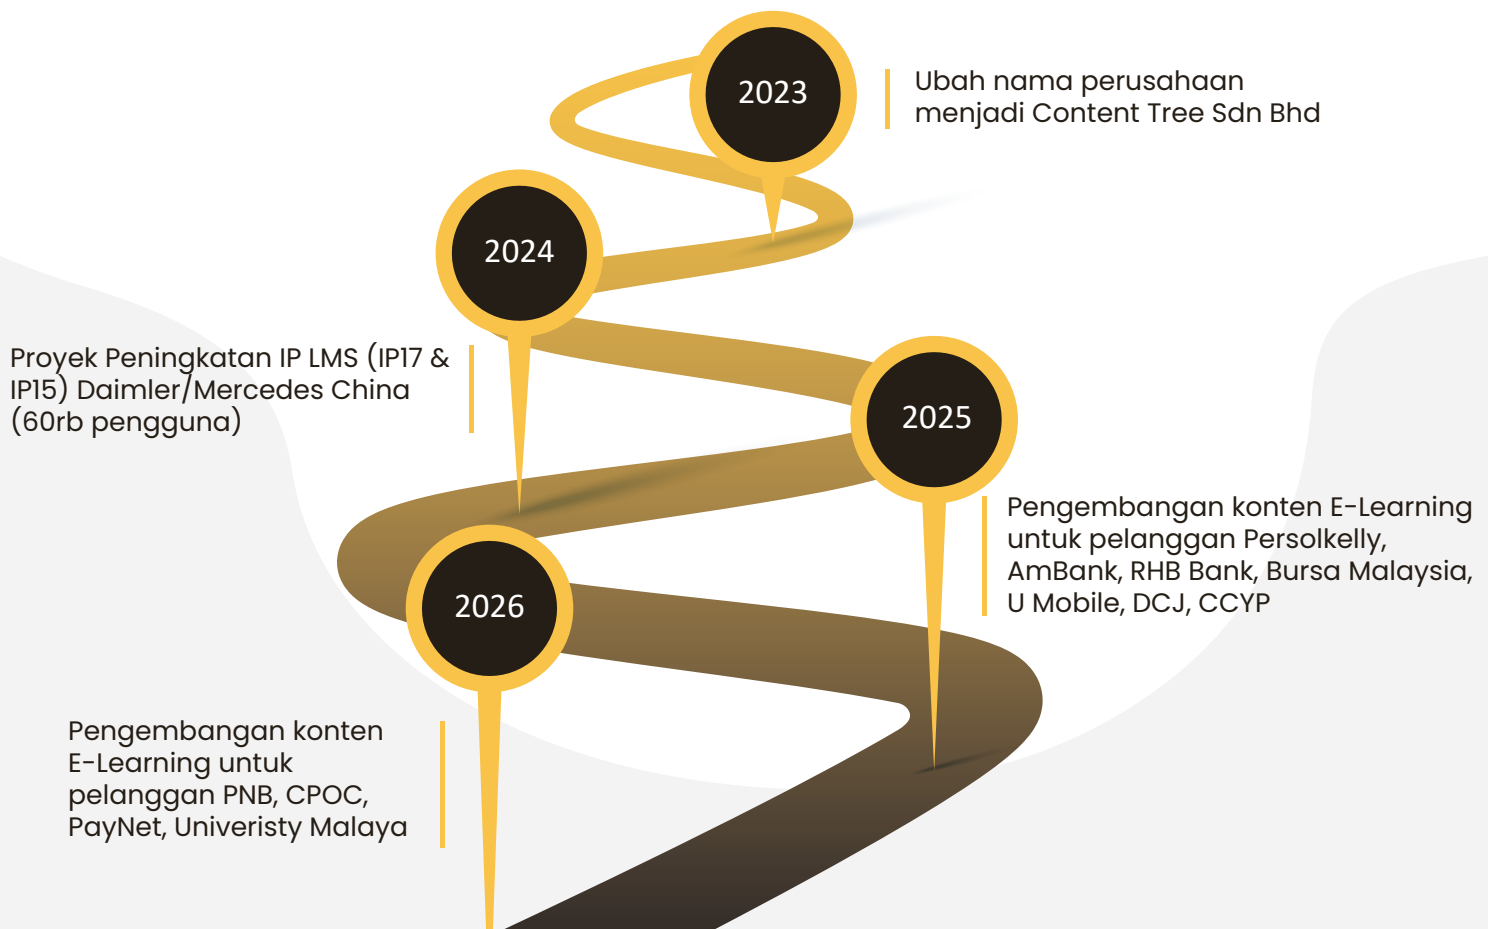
2023

Ubah nama perusahaan menjadi Content Tree Sdn Bhd

2024

Proyek Peningkatan IP LMS (IP17 & IP15) Daimler/Mercedes China (60rb pengguna)

2025

Pengembangan konten E-Learning untuk pelanggan Persolkelly, AmBank, RHB Bank, Bursa Malaysia, U Mobile, DCJ, CCYP

2026

Pengembangan konten E-Learning untuk pelanggan PNB, CPOC, PayNet, Univeristy Malaya